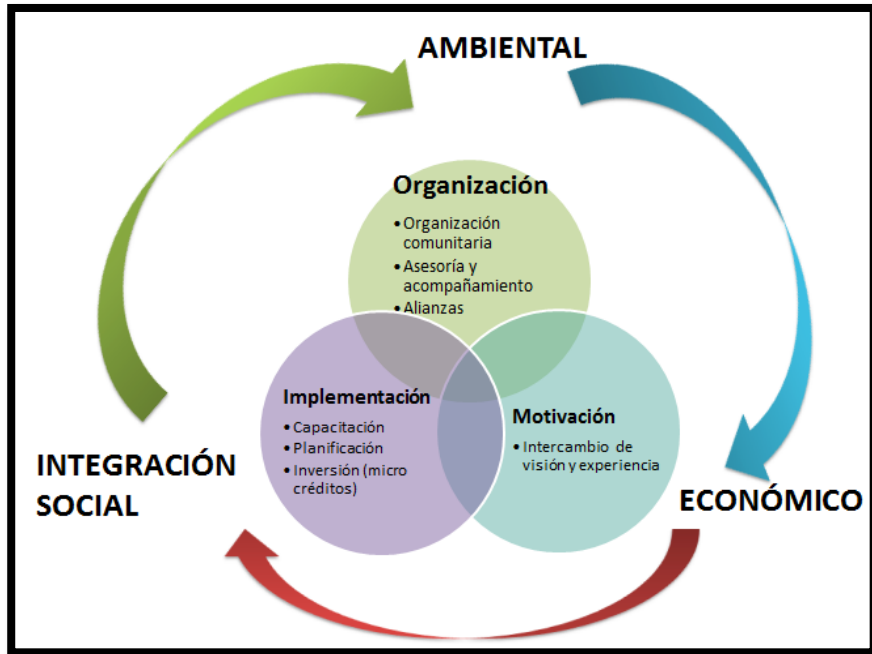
AMBIENTAL

Organización

- Organización comunitaria
- Asesoría y acompañamiento
- Alianzas

Implementación

- Capacitación
- Planificación
- Inversión (micro créditos)

Motivación

- Intercambio de visión y experiencia

INTEGRACIÓN SOCIAL

ECONÓMICO